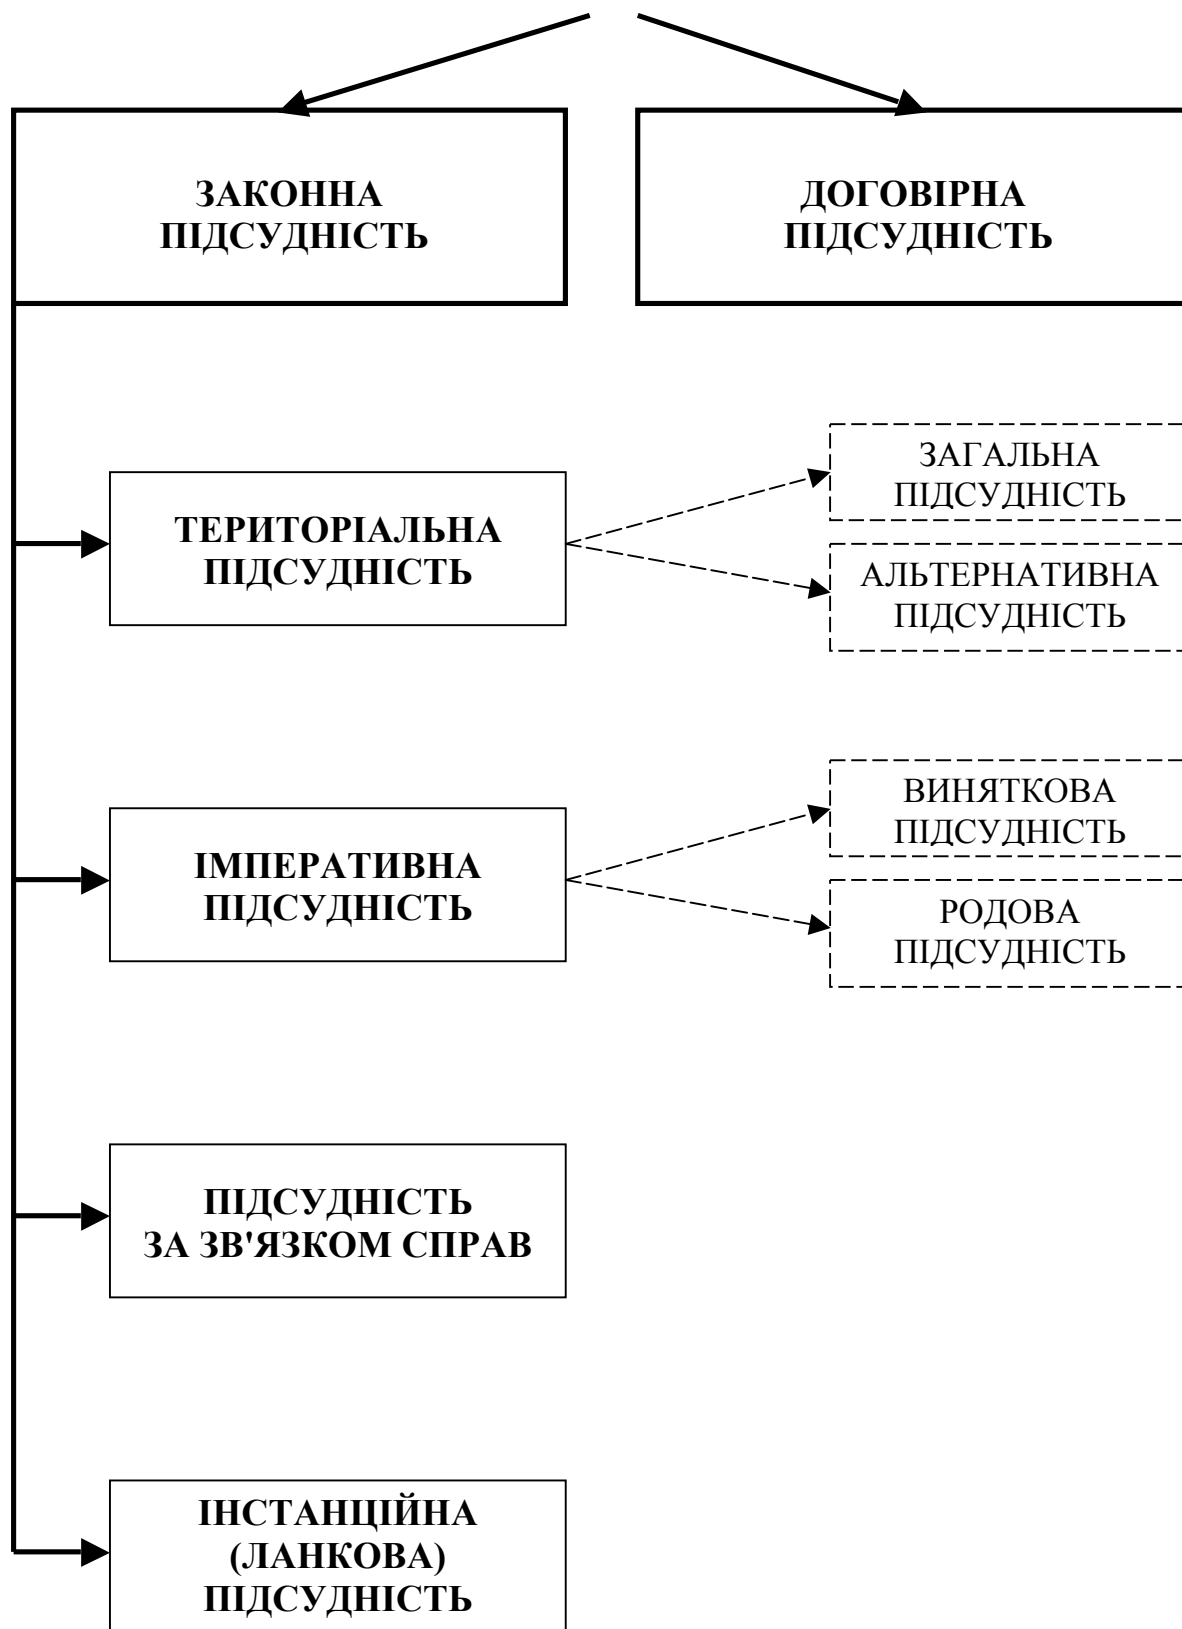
ЗАКОННА ПІДСУДНІСТЬ

ДОГОВІРНА ПІДСУДНІСТЬ

ТЕРИТОРІАЛЬНА ПІДСУДНІСТЬ

ЗАГАЛЬНА ПІДСУДНІСТЬ

АЛЬТЕРНАТИВНА ПІДСУДНІСТЬ

ІМПЕРАТИВНА ПІДСУДНІСТЬ

ВИНЯТКОВА ПІДСУДНІСТЬ

РОДОВА ПІДСУДНІСТЬ

ПІДСУДНІСТЬ ЗА ЗВ'ЯЗКОМ СПРАВ

ІНСТАНЦІЙНА (ЛАНКОВА) ПІДСУДНІСТЬ